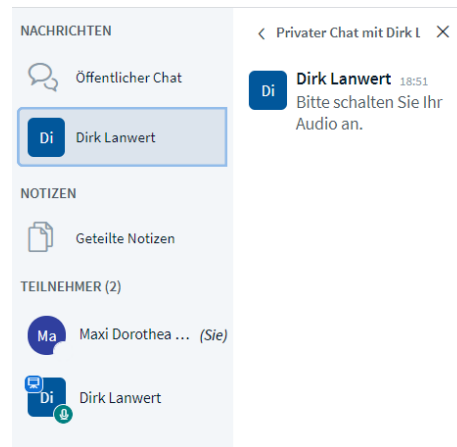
NACHRICHTEN

Öffentlicher Chat

Di Dirk Lanwert

NOTIZEN

Geteilte Notizen

TEILNEHMER (2)

Ma Maxi Dorothea ... (Sie)

Di Dirk Lanwert

< Privater Chat mit Dirk L ×

Di Dirk Lanwert 18:51
Bitte schalten Sie Ihr Audio an.